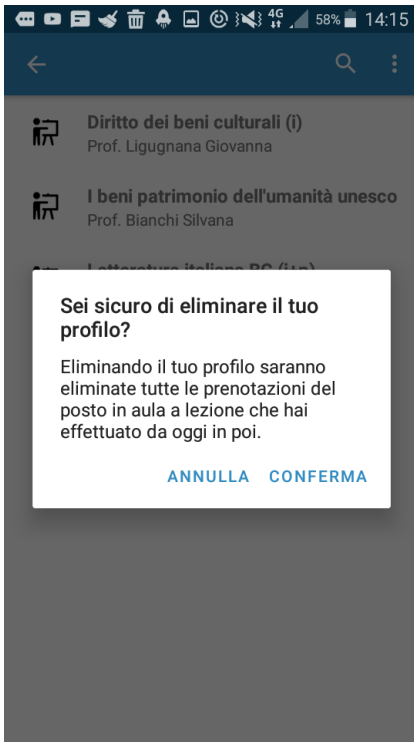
4G 58% 14:15

Diritto dei beni culturali (i)
Prof. Ligugnana Giovanna

I beni patrimonio dell'umanità unesco
Prof. Bianchi Silvana

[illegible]

Sei sicuro di eliminare il tuo profilo?

Eliminando il tuo profilo saranno eliminate tutte le prenotazioni del posto in aula a lezione che hai effettuato da oggi in poi.

ANNULLA CONFERMA